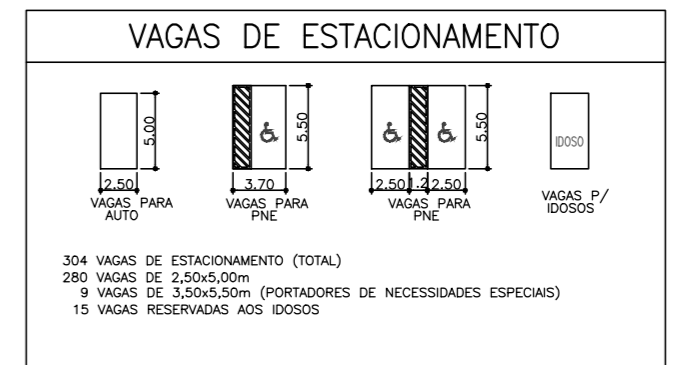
VAGAS DE ESTACIONAMENTO

5.00

2.50

VAGAS PARA AUTO

5.50

3.70

VAGAS PARA PNE

5.50

2.50 1.2 2.50

VAGAS PARA PNE

IDOSO

VAGAS P/ IDOSOS

304 VAGAS DE ESTACIONAMENTO (TOTAL)
280 VAGAS DE 2,50x5,00m
9 VAGAS DE 3,50x5,50m (PORTADORES DE NECESSIDADES ESPECIAIS)
15 VAGAS RESERVADAS AOS IDOSOS